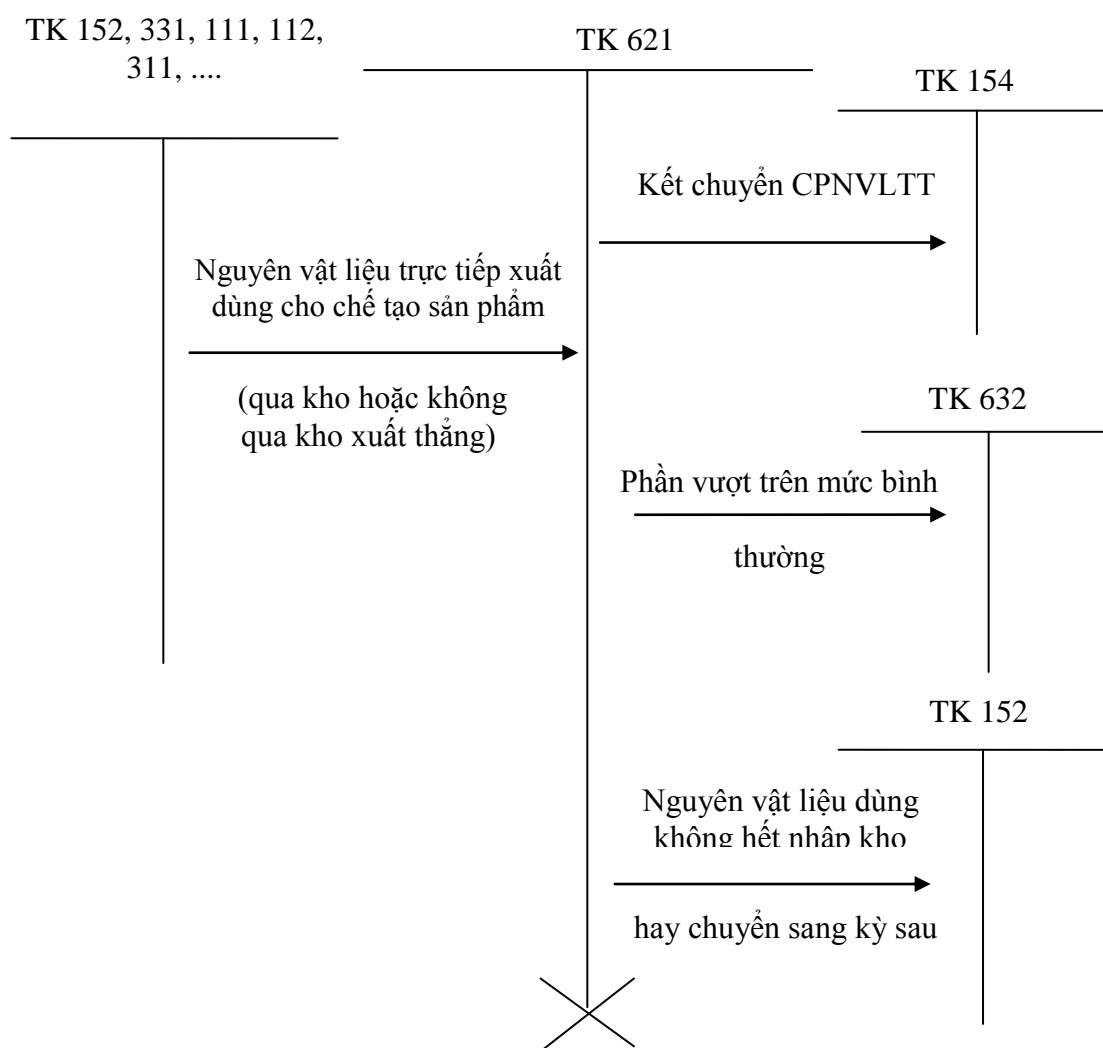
TK 152, 331, 111, 112, 311, ....

TK 621

TK 154

Kết chuyển CPNVLTT

Nguyên vật liệu trực tiếp xuất dùng cho chế tạo sản phẩm

(qua kho hoặc không qua kho xuất thẳng)

TK 632

Phần vượt trên mức bình thường

TK 152

Nguyên vật liệu dùng không hết nhập kho

hay chuyển sang kỳ sau